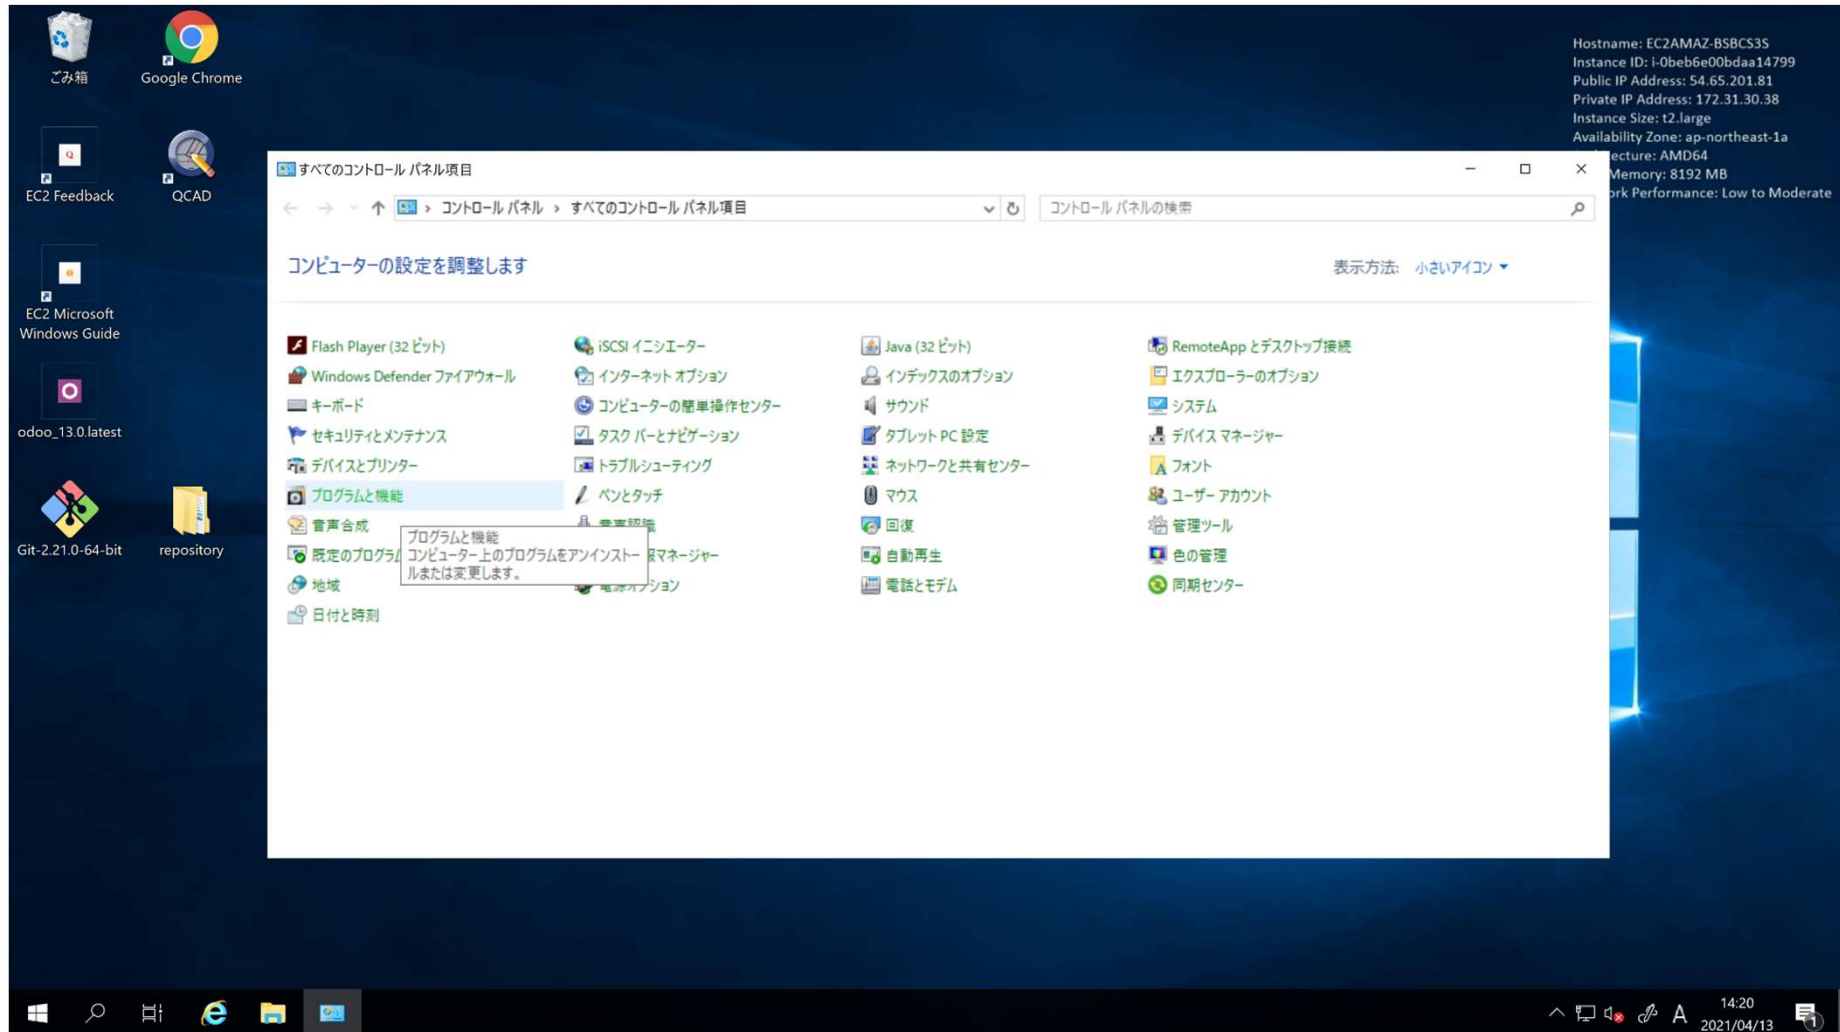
ごみ箱
Google Chrome
EC2 Feedback
QCAD
EC2 Microsoft Windows Guide
odoo_13.0.latest
Git-2.21.0-64-bit
repository

Hostname: EC2AMAZ-BSBCS3S
Instance ID: i-0beb6e00bdaa14799
Public IP Address: 54.65.201.81
Private IP Address: 172.31.30.38
Instance Size: t2.large
Availability Zone: ap-northeast-1a
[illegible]ecture: AMD64
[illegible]Memory: 8192 MB
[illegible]rk Performance: Low to Moderate

すべてのコントロール パネル項目
コントロール パネル › すべてのコントロール パネル項目
コントロール パネルの検索

コンピューターの設定を調整します
表示方法: 小さいアイコン

Flash Player (32 ビット)
Windows Defender ファイアウォール
キーボード
セキュリティとメンテナンス
デバイスとプリンター
プログラムと機能
音声合成
既定のプログラ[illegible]
地域
日付と時刻

iSCSI イニシエーター
インターネット オプション
コンピューターの簡単操作センター
タスク バーとナビゲーション
トラブルシューティング
ペンとタッチ
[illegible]
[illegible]マネージャー
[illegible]オプション

Java (32 ビット)
インデックスのオプション
サウンド
タブレット PC 設定
ネットワークと共有センター
マウス
回復
自動再生
電話とモデム

RemoteApp とデスクトップ接続
エクスプローラーのオプション
システム
デバイス マネージャー
フォント
ユーザー アカウント
管理ツール
色の管理
同期センター

プログラムと機能
コンピューター上のプログラムをアンインストールまたは変更します。

14:20
2021/04/13